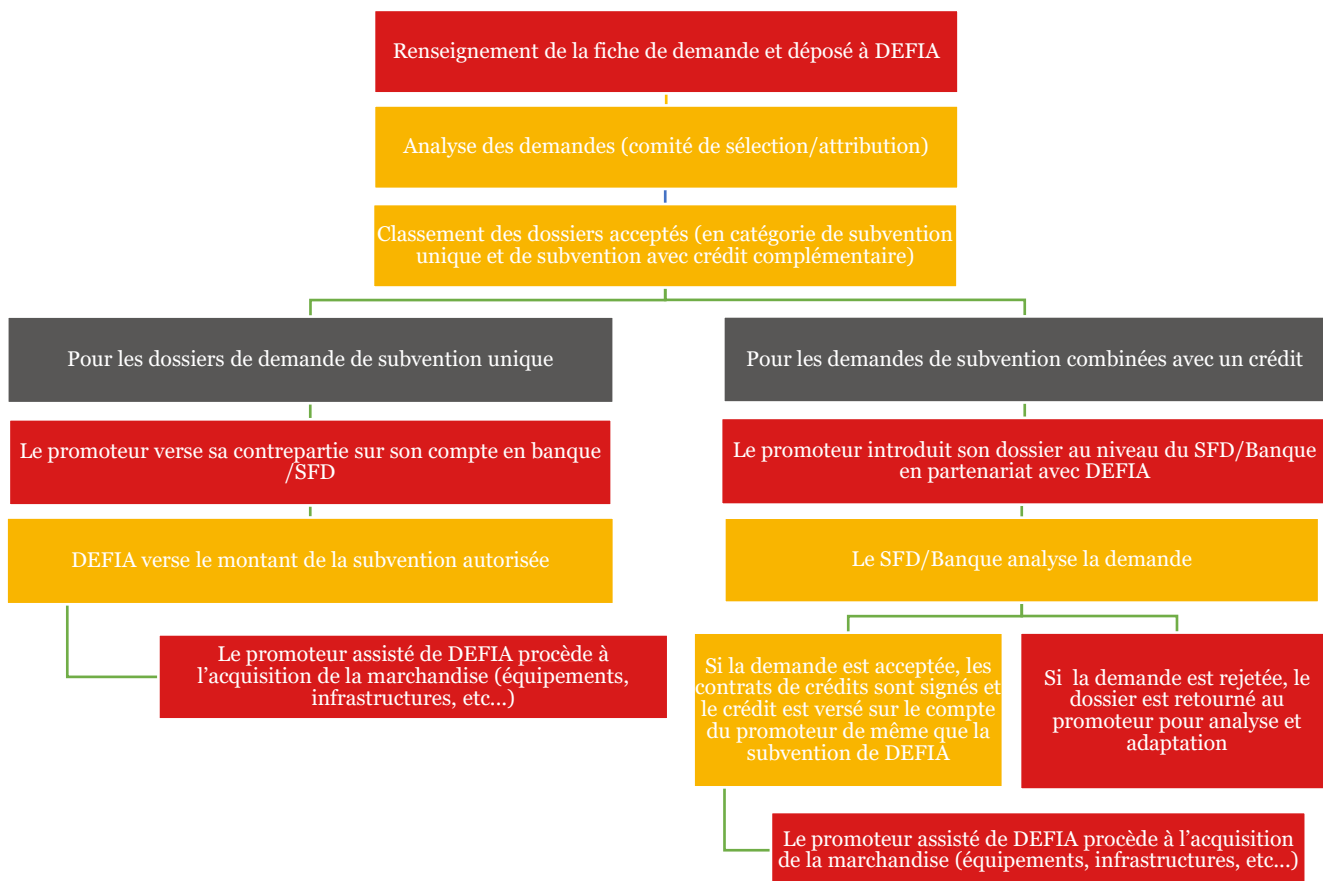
Renseignement de la fiche de demande et déposé à DEFIA

Analyse des demandes (comité de sélection/attribution)

Classement des dossiers acceptés (en catégorie de subvention unique et de subvention avec crédit complémentaire)

Pour les dossiers de demande de subvention unique

Le promoteur verse sa contrepartie sur son compte en banque /SFD

DEFIA verse le montant de la subvention autorisée

Le promoteur assisté de DEFIA procède à l'acquisition de la marchandise (équipements, infrastructures, etc…)

Pour les demandes de subvention combinées avec un crédit

Le promoteur introduit son dossier au niveau du SFD/Banque en partenariat avec DEFIA

Le SFD/Banque analyse la demande

Si la demande est acceptée, les contrats de crédits sont signés et le crédit est versé sur le compte du promoteur de même que la subvention de DEFIA

Si la demande est rejetée, le dossier est retourné au promoteur pour analyse et adaptation

Le promoteur assisté de DEFIA procède à l'acquisition de la marchandise (équipements, infrastructures, etc…)